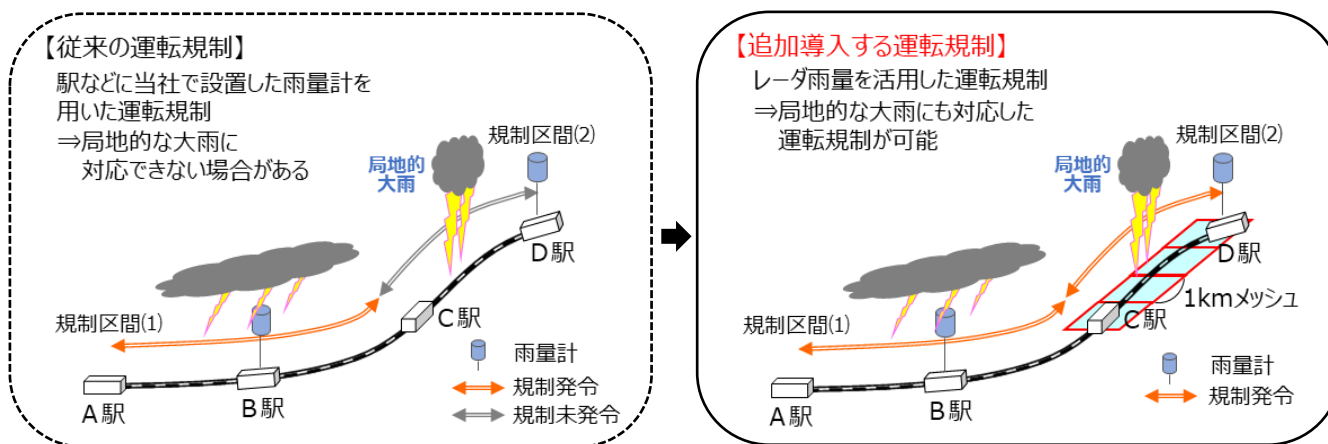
【従来の運転規制】

駅などに当社で設置した雨量計を用いた運転規制
⇒局地的な大雨に対応できない場合がある

局地的大雨

規制区間⑵

D駅

C駅

規制区間⑴

A駅

B駅

雨量計

規制発令

規制未発令

【追加導入する運転規制】

レーダ雨量を活用した運転規制
⇒局地的な大雨にも対応した運転規制が可能

局地的大雨

規制区間⑵

D駅

1kmメッシュ

C駅

規制区間⑴

A駅

B駅

雨量計

規制発令